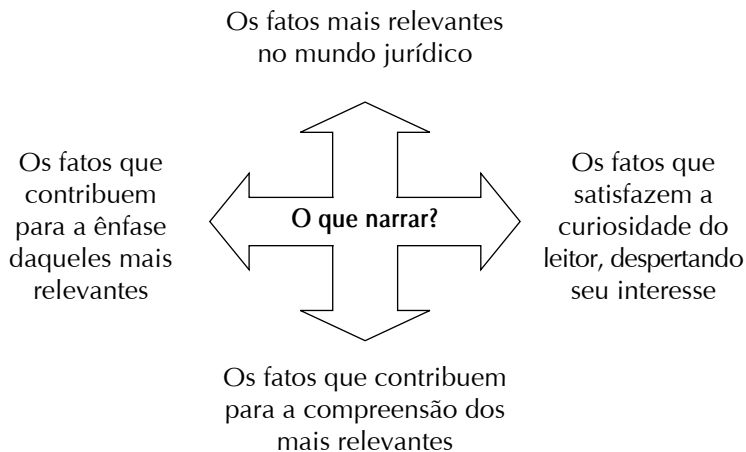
Os fatos mais relevantes no mundo jurídico

Os fatos que contribuem para a ênfase daqueles mais relevantes

O que narrar?

Os fatos que satisfazem a curiosidade do leitor, despertando seu interesse

Os fatos que contribuem para a compreensão dos mais relevantes